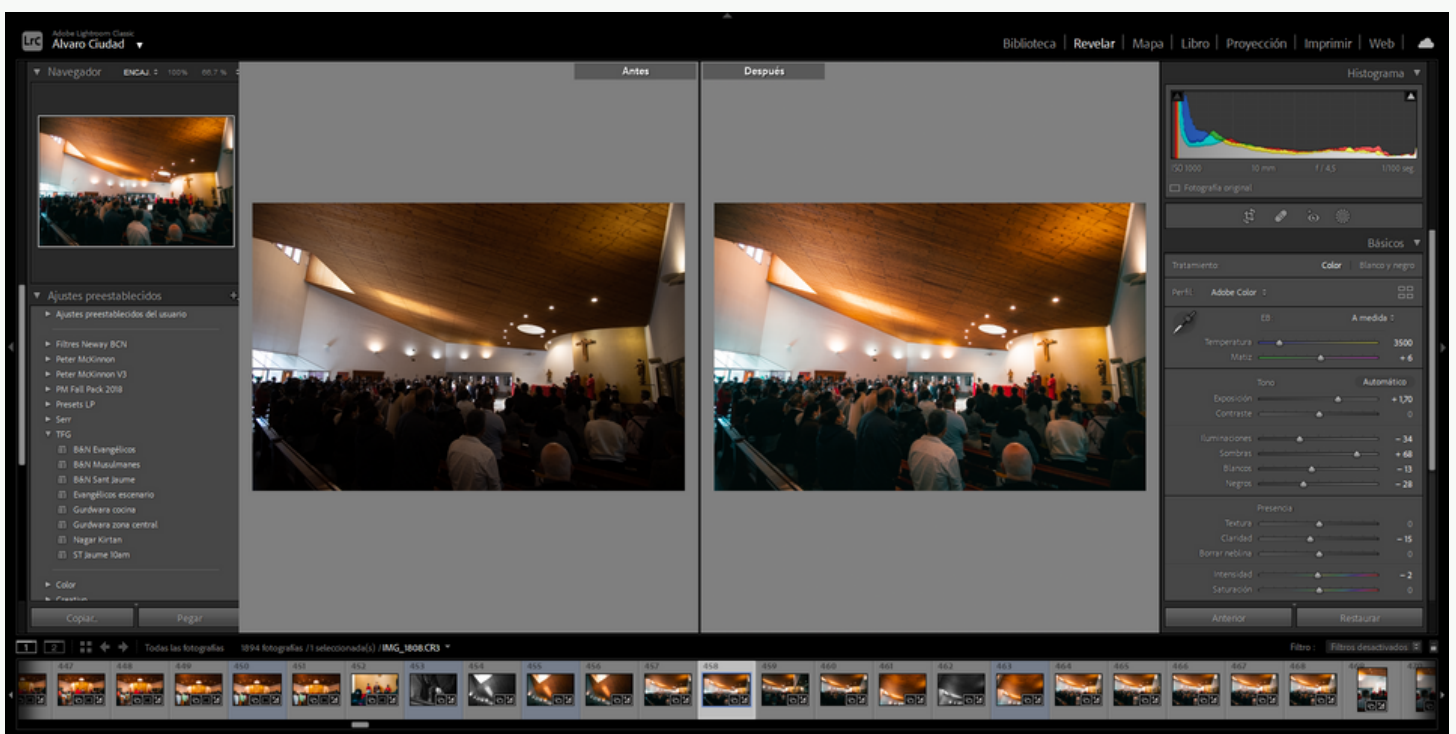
Lrc Adobe Lightroom Classic
Alvaro Ciudad ▼

Biblioteca | Revelar | Mapa | Libro | Proyección | Imprimir | Web

▼ Navegador ENCAJ. ÷ 100% 66.7 % ÷

▼ Ajustes preestablecidos +
► Ajustes preestablecidos del usuario
► Filtres Neway BCN
► Peter McKinnon
► Peter McKinnon V3
► PM Fall Pack 2018
► Presets LP
► Serr
▼ TFG
B&N Evangélicos
B&N Musulmanes
B&N Sant Jaume
Evangélicos escenario
Gurdwara cocina
Gurdwara zona central
Nagar Kirtan
ST Jaume 10am
► Color
► Creative

Copiar... Pegar

Antes
Después

Histograma ▼
ISO 1000 10 mm f / 4,5 1/100 seg
Fotografía original

Básicos ▼
Tratamiento Color Blanco y negro
Perfil: Adobe Color ÷
EB A medida ÷
Temperatura 3500
Matiz + 6
Tono Automático
Exposición + 1,70
Contraste 0
Iluminaciones − 34
Sombras + 68
Blancos − 13
Negros − 28
Presencia
Textura 0
Claridad − 15
Borrar neblina 0
Intensidad − 2
Saturación 0

Anterior Restaurar

1 2 Todas las fotografías 1894 fotografías /1 seleccionada(s) /IMG_1808.CR3 ▼
Filtro : Filtros desactivados

442 448 449 450 451 452 453 454 455 456 457 458 459 460 461 462 463 464 465 466 467 468 469 470